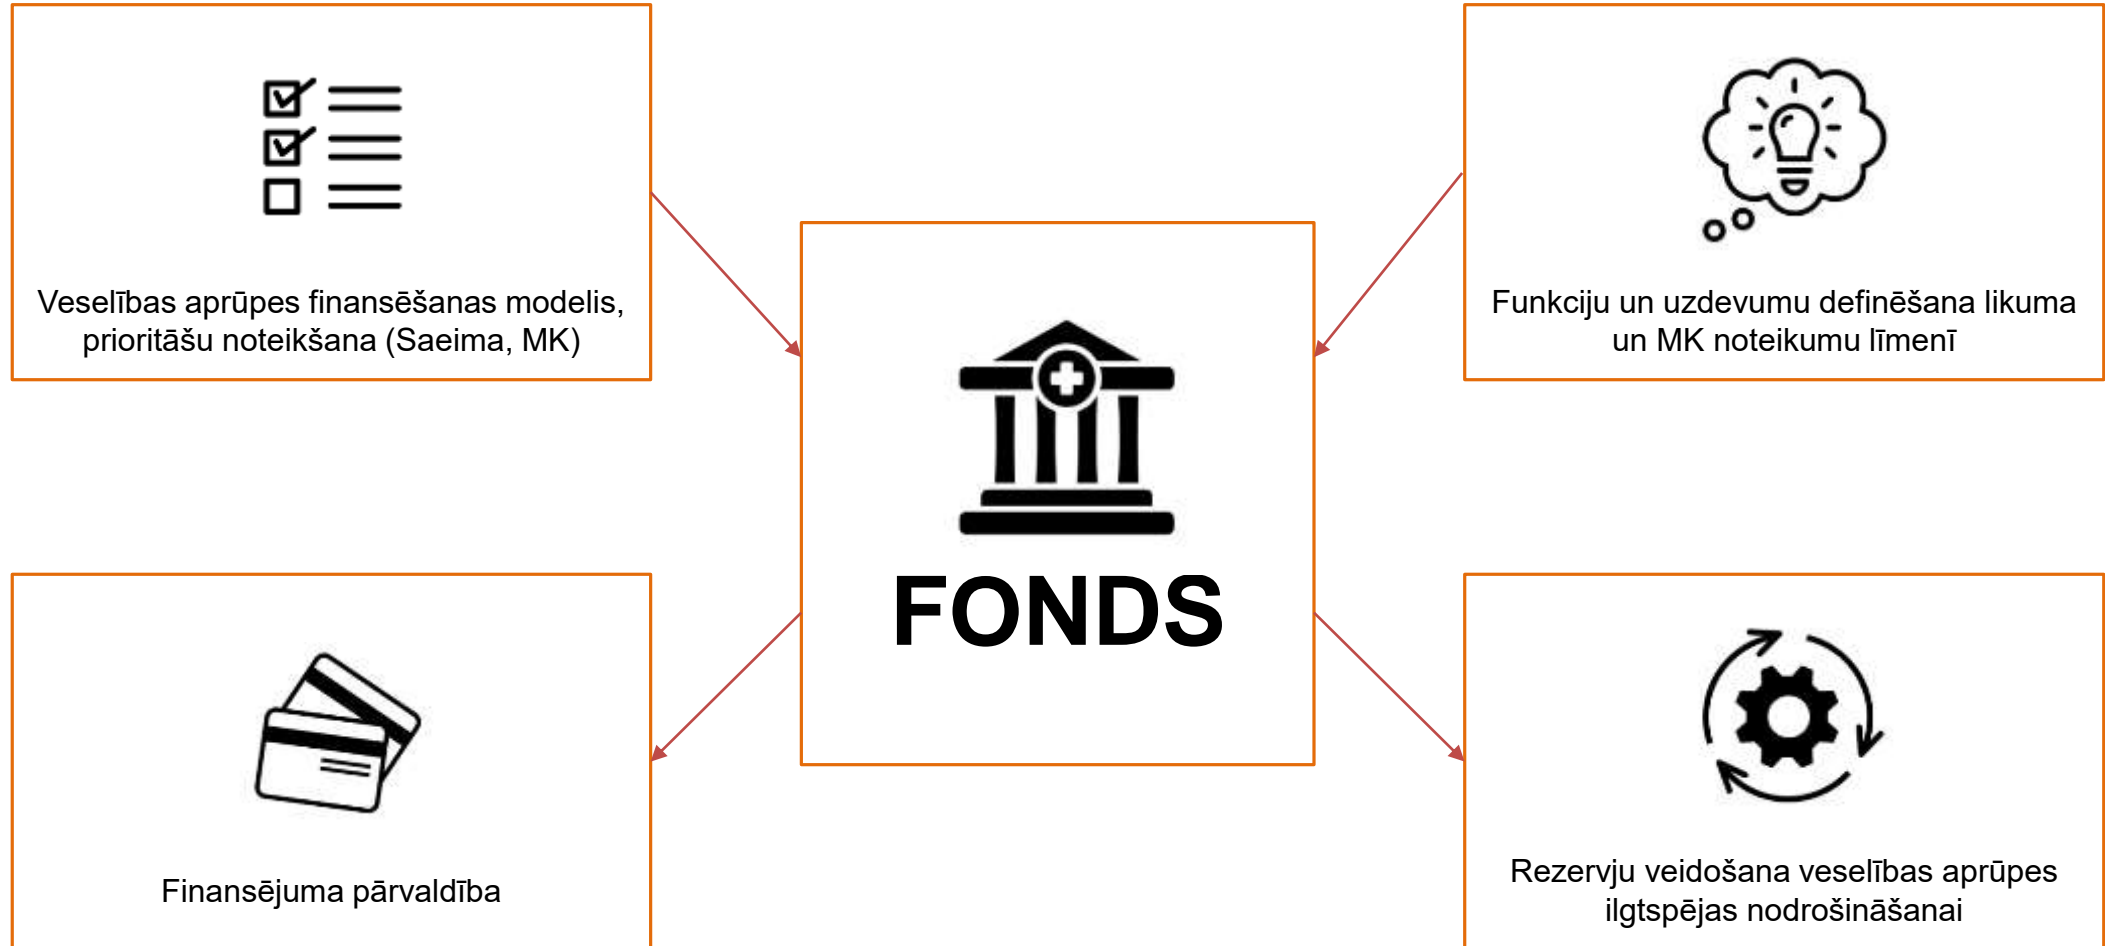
Veselības aprūpes finansēšanas modelis, prioritāšu noteikšana (Saeima, MK)

Funkciju un uzdevumu definēšana likuma un MK noteikumu līmenī

FONDS

Finansējuma pārvaldība

Rezervju veidošana veselības aprūpes ilgtspējas nodrošināšanai